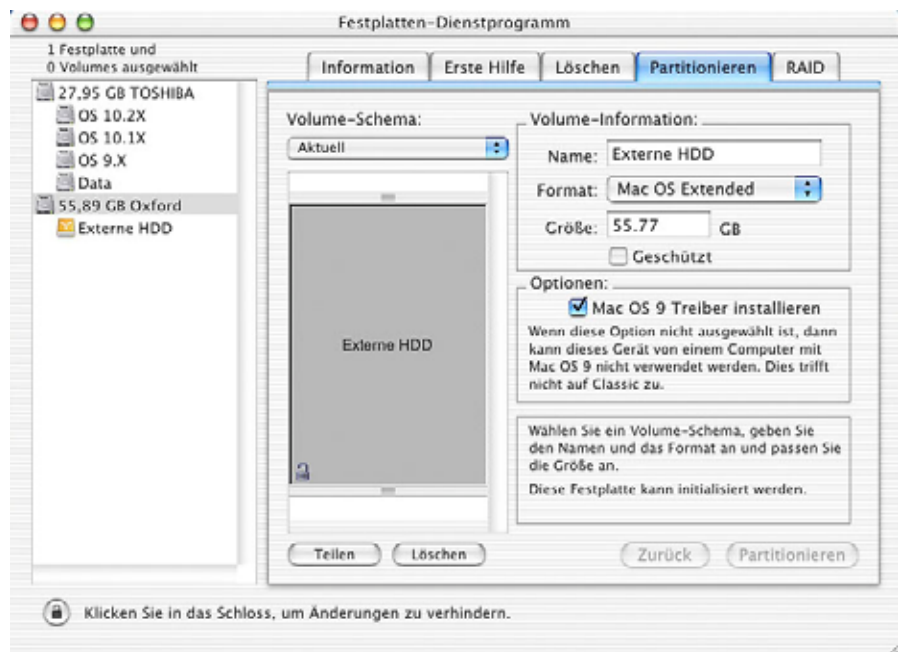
Festplatten-Dienstprogramm

1 Festplatte und
0 Volumes ausgewählt

27,95 GB TOSHIBA
OS 10.2X
OS 10.1X
OS 9.X
Data
55,89 GB Oxford
Externe HDD

Information | Erste Hilfe | Löschen | Partitionieren | RAID

Volume-Schema:
Aktuell

Externe HDD

Volume-Information:
Name: Externe HDD
Format: Mac OS Extended
Größe: 55.77 GB
Geschützt

Optionen:
Mac OS 9 Treiber installieren
Wenn diese Option nicht ausgewählt ist, dann kann dieses Gerät von einem Computer mit Mac OS 9 nicht verwendet werden. Dies trifft nicht auf Classic zu.

Wählen Sie ein Volume-Schema, geben Sie den Namen und das Format an und passen Sie die Größe an.

Diese Festplatte kann initialisiert werden.

Teilen | Löschen | Zurück | Partitionieren

Klicken Sie in das Schloss, um Änderungen zu verhindern.